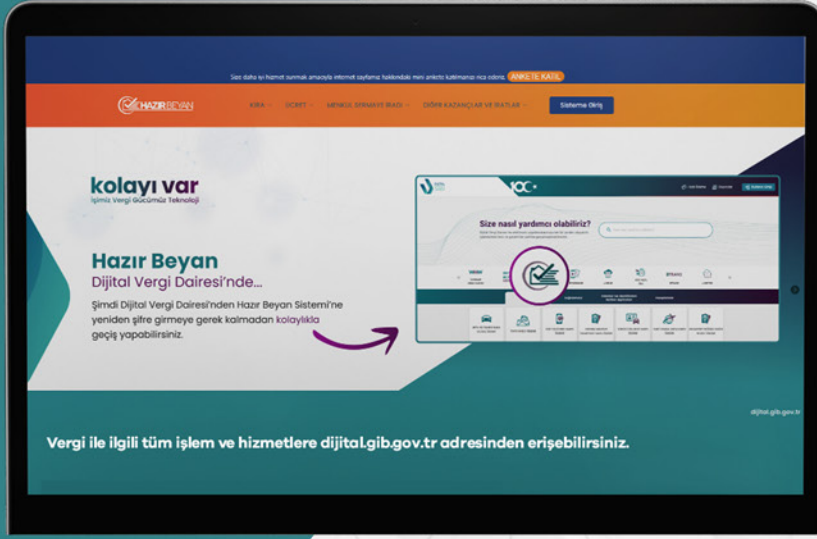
Size daha iyi hizmet sunmak amacıyla internet sayfamız hakkındaki mini ankete katılmanızı rica ederiz. ANKETE KATIL

HAZIR BEYAN

KİRA · ÜCRET · MENKUL SERMAYE İRADI · DİĞER KAZANÇLAR VE İRATLAR · Sisteme Giriş

kolayı var
İşimiz Vergi Gücümüz Teknoloji

Hazır Beyan
Dijital Vergi Dairesi'nde...

Şimdi Dijital Vergi Dairesi'nden Hazır Beyan Sistemi'ne yeniden şifre girmeye gerek kalmadan kolaylıkla geçiş yapabilirsiniz.

Size nasıl yardımcı olabiliriz?

dijital.gib.gov.tr

Vergi ile ilgili tüm işlem ve hizmetlere dijital.gib.gov.tr adresinden erişebilirsiniz.